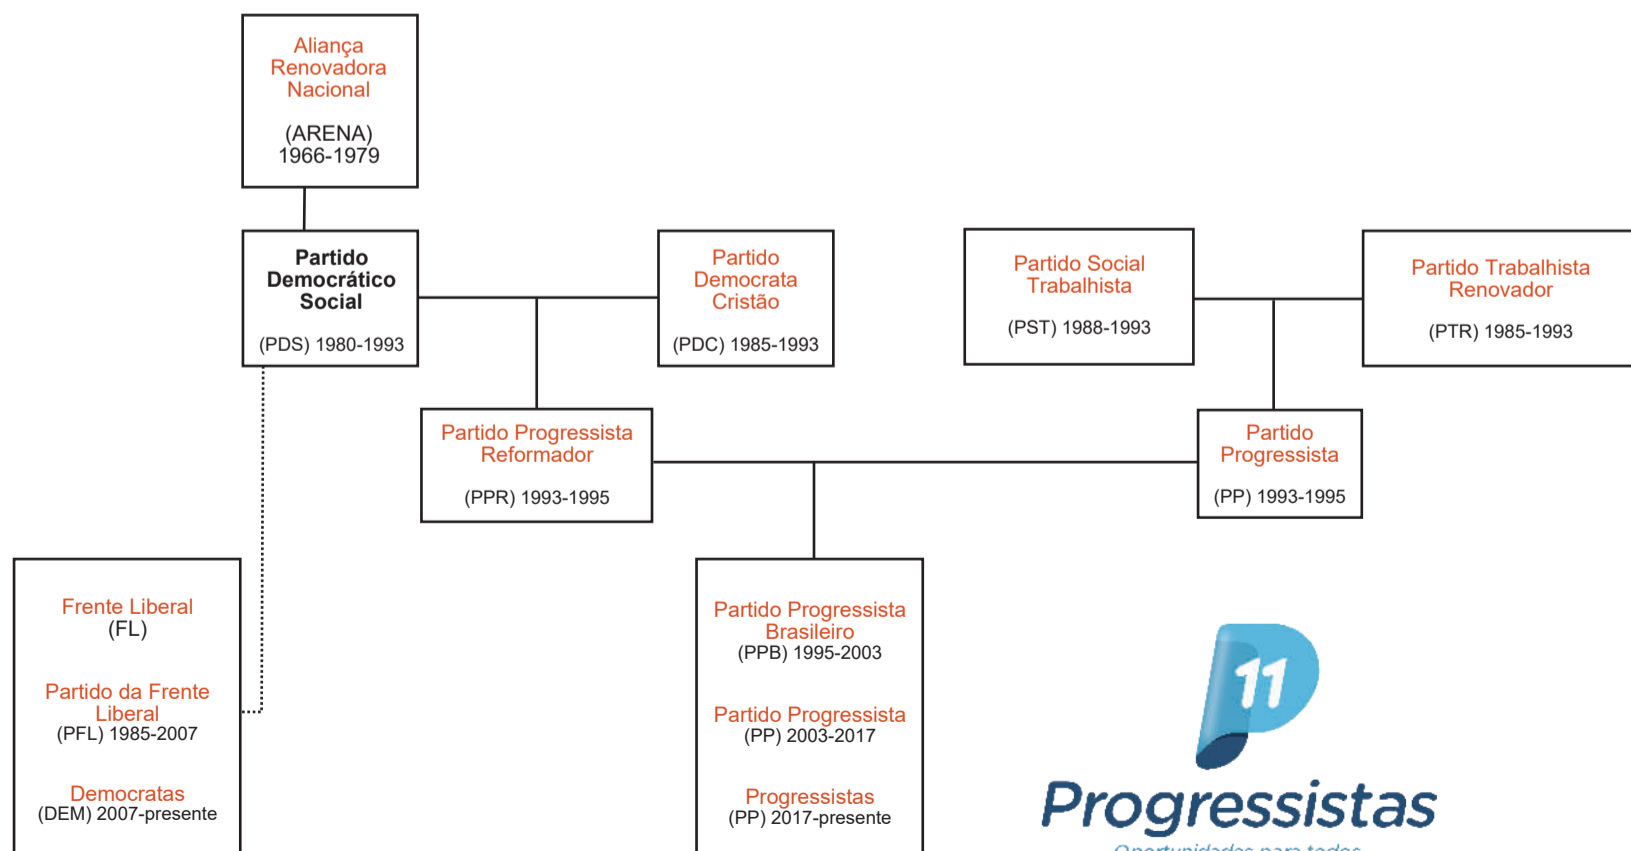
Aliança Renovadora Nacional

(ARENA)
1966-1979

Partido Democrático Social

(PDS) 1980-1993

Partido Democrata Cristão

(PDC) 1985-1993

Partido Social Trabalhista

(PST) 1988-1993

Partido Trabalhista Renovador

(PTR) 1985-1993

Partido Progressista Reformador

(PPR) 1993-1995

Partido Progressista

(PP) 1993-1995

Frente Liberal
(FL)

Partido da Frente Liberal
(PFL) 1985-2007

Democratas
(DEM) 2007-presente

Partido Progressista Brasileiro
(PPB) 1995-2003

Partido Progressista
(PP) 2003-2017

Progressistas
(PP) 2017-presente

11

Progressistas

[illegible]